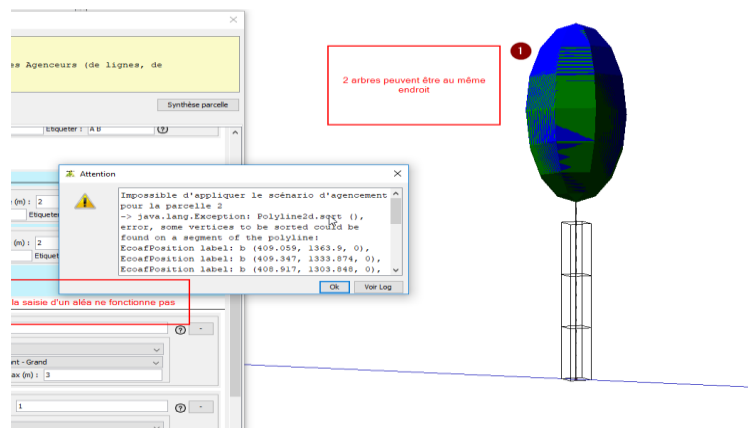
es Agenceurs (de lignes, de

Synthèse parcelle

Etiqueter : A B

(m) : 2

Etiquet

(m) : 2

Etiquet

Attention

Impossible d'appliquer le scénario d'agencement pour la parcelle 2
-> java.lang.Exception: Polyline2d.sort (), error, some vertices to be sorted could be found on a segment of the polyline:
EcoafPosition label: b (409.059, 1363.9, 0),
EcoafPosition label: b (409.347, 1333.874, 0),
EcoafPosition label: b (408.917, 1303.848, 0),

Ok

Voir Log

la saisie d'un aléa ne fonctionne pas

nt - Grand

ax (m) : 3

1

2 arbres peuvent être au même endroit

1